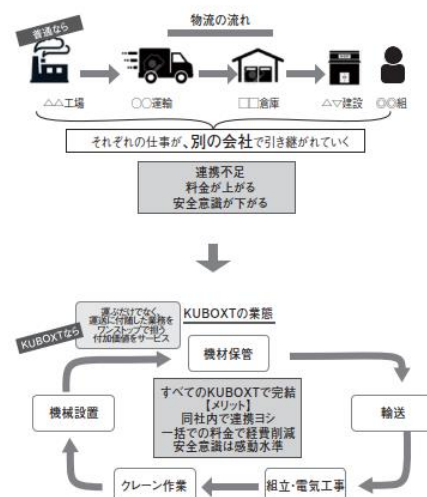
普通なら

物流の流れ

△△工場　〇〇運輸　□□倉庫　△▽建設　〇〇組

それぞれの仕事が、別の会社で引き継がれていく

連携不足
料金が上がる
安全意識が下がる

KUBOXTなら

運ぶだけでなく
運搬に付随した業務を
ワンストップで担う
付加価値をサービス

KUBOXTの業態

機材保管

機械設置

すべてのKUBOXTで完結
【メリット】
同社内で連携ヨシ
一括での料金で経費削減
安全意識は感動水準

輸送

クレーン作業

組立・電気工事